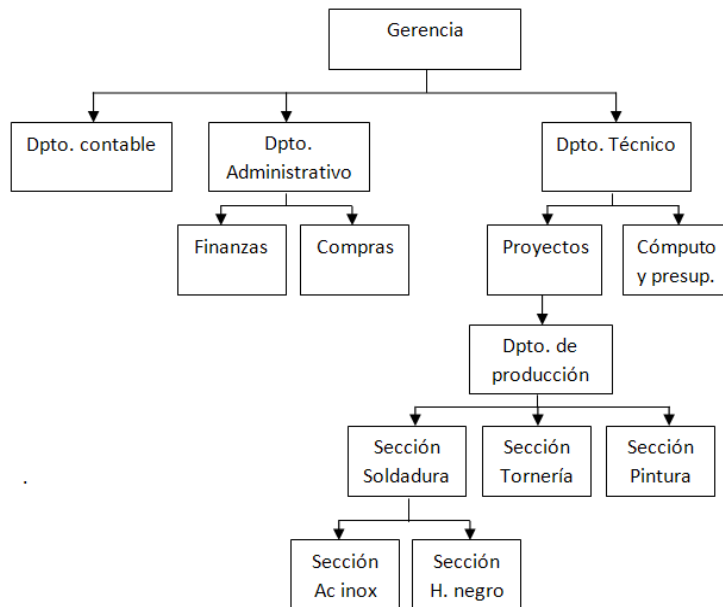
Gerencia

Dpto. contable

Dpto. Administrativo

Dpto. Técnico

Finanzas

Compras

Proyectos

Cómputo y presup.

Dpto. de producción

Sección Soldadura

Sección Tornería

Sección Pintura

.

Sección Ac inox

Sección H. negro